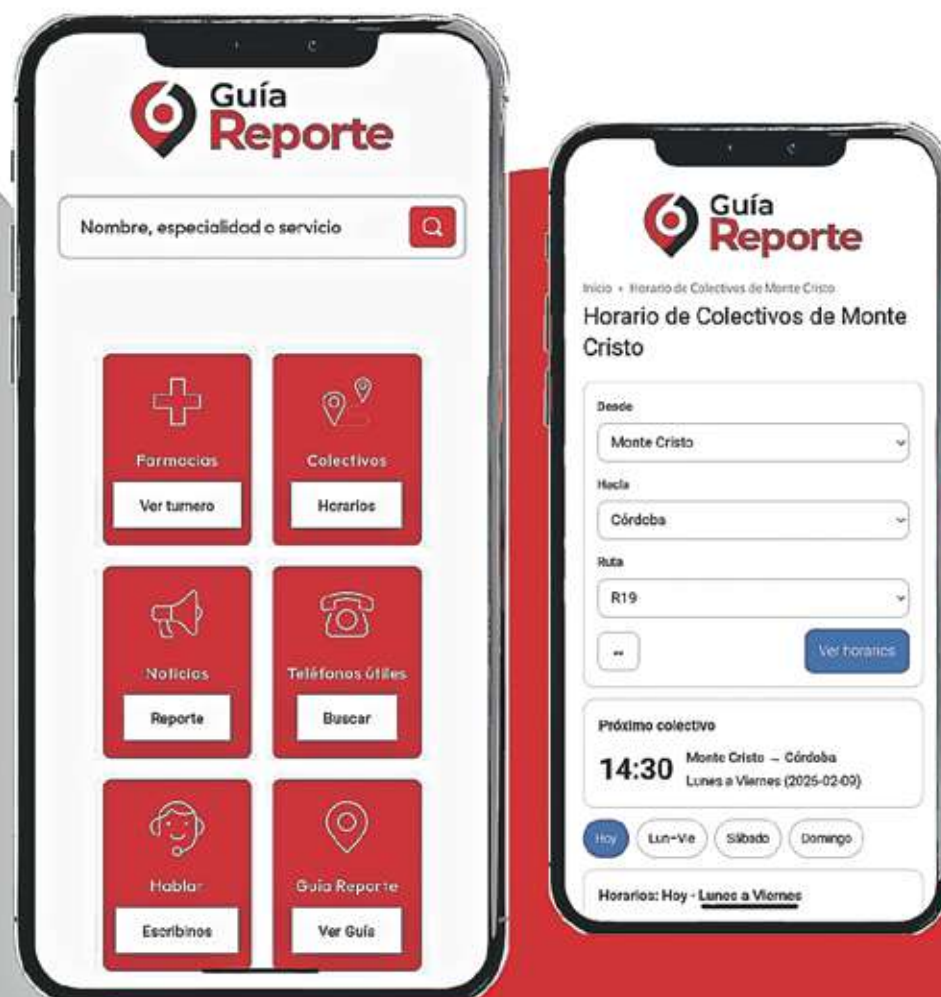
Guía Reporte

Nombre, especialidad o servicio

Farmacias
Ver turnero

Colectivos
Horarios

Noticias
Reporte

Teléfonos útiles
Buscar

Hablar
Escribinos

Guía Reporte
Ver Guía

Guía Reporte

Inicio › Horario de Colectivos de Monte Cristo

Horario de Colectivos de Monte Cristo

Desde
Monte Cristo

Hacia
Córdoba

Ruta
R19

↔

Ver horarios

Próximo colectivo
14:30 Monte Cristo → Córdoba
Lunes a Viernes (2025-02-09)

Hoy
Lun-Vie
Sábado
Domingo

Horarios: Hoy - Lunes a Viernes